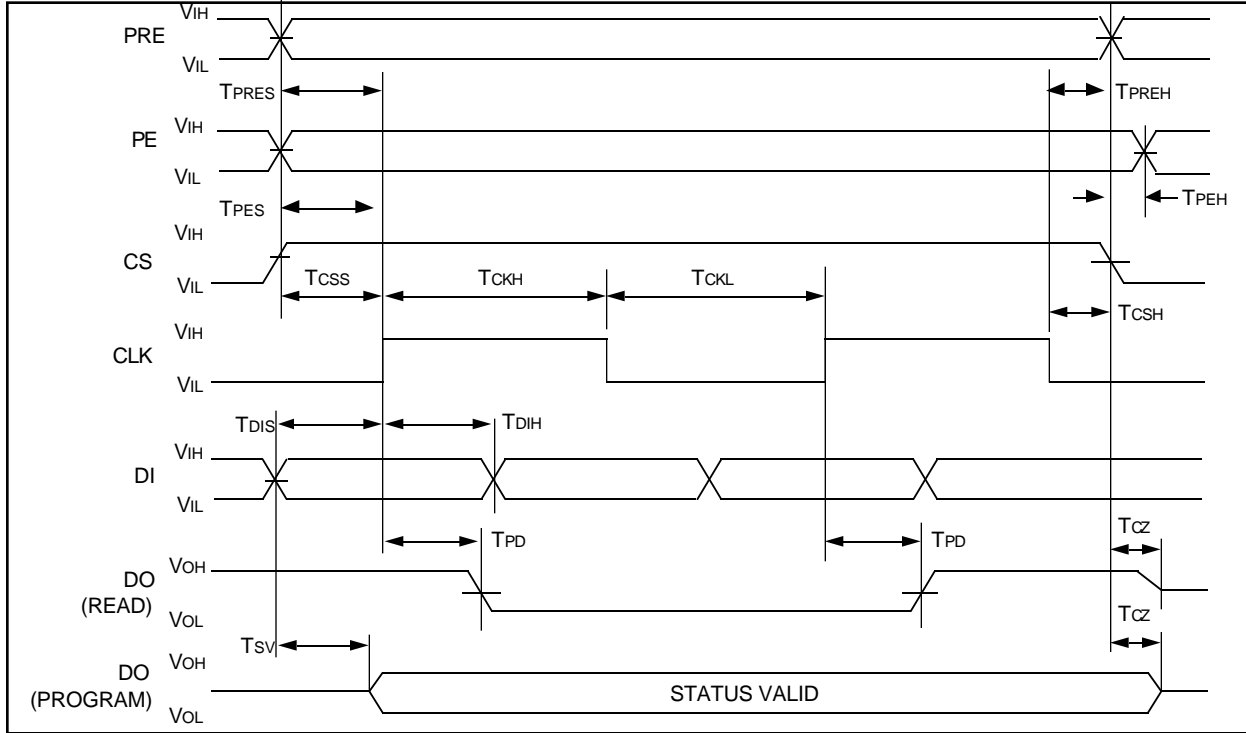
PRE
$V_{IH}$
$V_{IL}$
$T_{PRES}$
$T_{PREH}$
PE
$V_{IH}$
$V_{IL}$
$T_{PES}$
$T_{PEH}$
CS
$V_{IH}$
$V_{IL}$
$T_{CSS}$
$T_{CKH}$
$T_{CKL}$
$T_{CSH}$
CLK
$V_{IH}$
$V_{IL}$
$T_{DIS}$
$T_{DIH}$
DI
$V_{IH}$
$V_{IL}$
$T_{PD}$
$T_{PD}$
$T_{CZ}$
DO (READ)
$V_{OH}$
$V_{OL}$
$T_{CZ}$
$T_{SV}$
DO (PROGRAM)
$V_{OH}$
$V_{OL}$
STATUS VALID